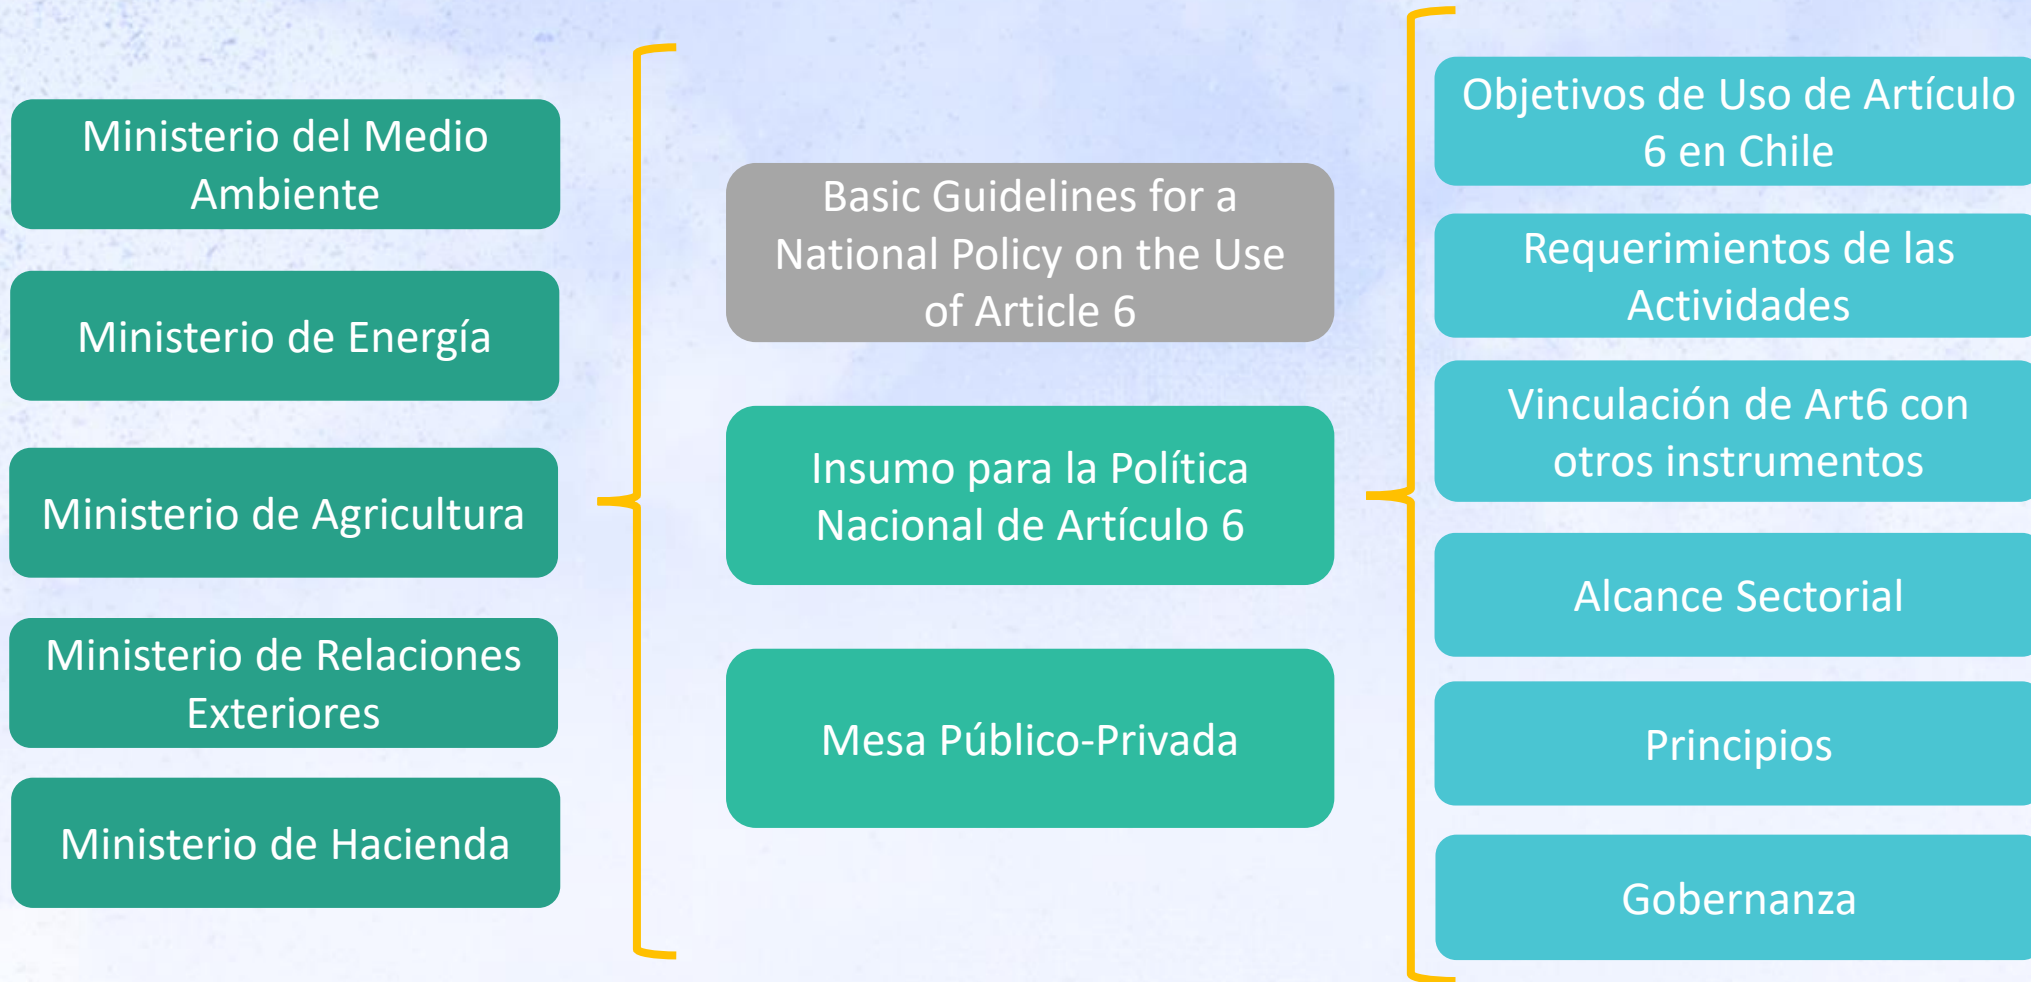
Ministerio del Medio Ambiente

Ministerio de Energía

Ministerio de Agricultura

Ministerio de Relaciones Exteriores

Ministerio de Hacienda

Basic Guidelines for a National Policy on the Use of Article 6

Insumo para la Política Nacional de Artículo 6

Mesa Público-Privada

Objetivos de Uso de Artículo 6 en Chile

Requerimientos de las Actividades

Vinculación de Art6 con otros instrumentos

Alcance Sectorial

Principios

Gobernanza